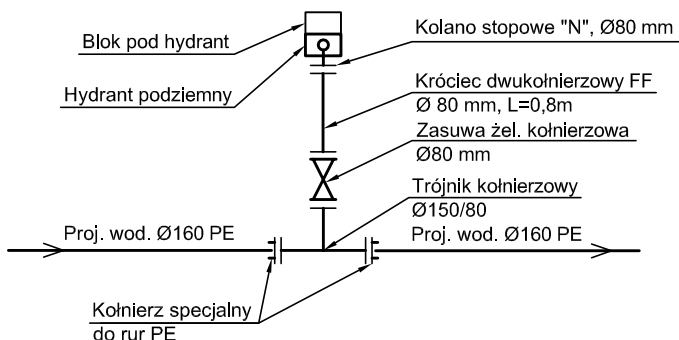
Blok pod hydrant

Kolano stopowe "N", Ø80 mm

Hydrant podziemny

Króciec dwukołnierzowy FF
Ø 80 mm, L=0,8m

Zasuwa żel. kołnierzowa
Ø80 mm

Trójnik kołnierzowy
Ø150/80

Proj. wod. Ø160 PE

Proj. wod. Ø160 PE

Kołnierz specjalny
do rur PE